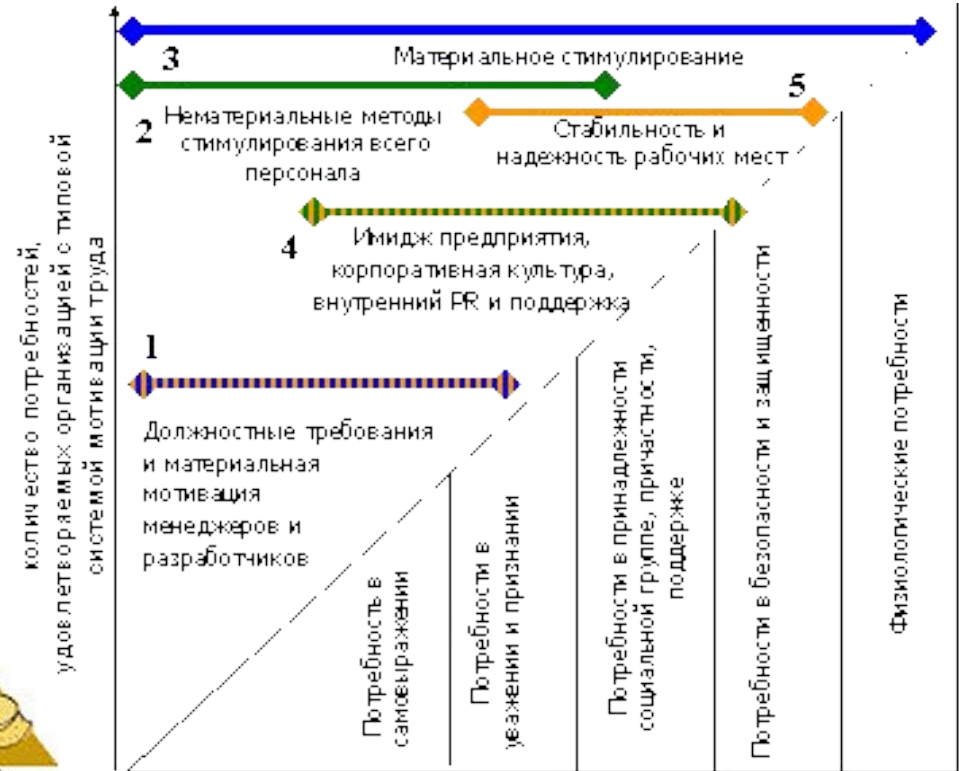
количество потребностей, удовлетворяемых организацией с типовой системой мотивации труда

3

Материальное стимулирование

5

2

Нематериальные методы стимулирования всего персонала

Стабильность и надежность рабочих мест

4

Имидж предприятия, корпоративная культура, внутренний PR и поддержка

1

Должностные требования и материальная мотивация менеджеров и разработчиков

Потребность в самовыражении

Потребности в уважении и признании

Потребности в принадлежности социальной группе, причастности, поддержке

Потребности в безопасности и защищенности

Физиологические потребности